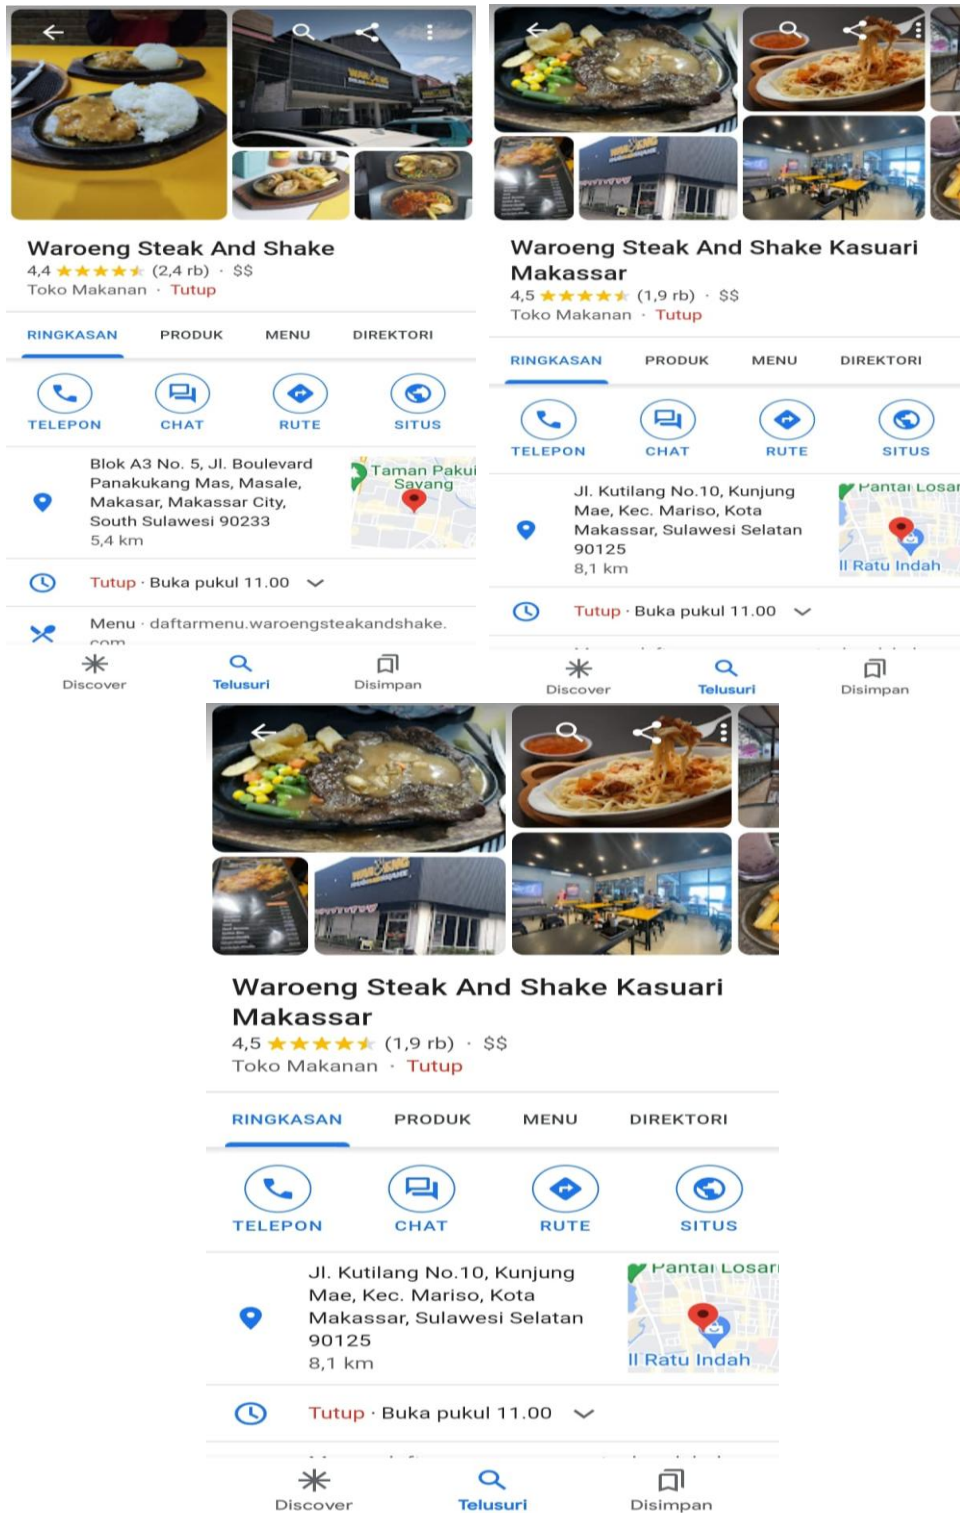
Waroeng Steak And Shake
4,4 ★★★★★ (2,4 rb) · $$
Toko Makanan · Tutup

RINGKASAN PRODUK MENU DIREKTORI

TELEPON CHAT RUTE SITUS

Blok A3 No. 5, Jl. Boulevard Panakukang Mas, Masale, Makasar, Makassar City, South Sulawesi 90233
5,4 km

Taman Pakui Sayang

Tutup · Buka pukul 11.00

Menu · daftarmenu.waroengsteakandshake.com

Discover Telusuri Disimpan

Waroeng Steak And Shake Kasuari Makassar
4,5 ★★★★★ (1,9 rb) · $$
Toko Makanan · Tutup

RINGKASAN PRODUK MENU DIREKTORI

TELEPON CHAT RUTE SITUS

Jl. Kutilang No.10, Kunjung Mae, Kec. Mariso, Kota Makassar, Sulawesi Selatan 90125
8,1 km

Pantai Losari
Il Ratu Indah

Tutup · Buka pukul 11.00

Discover Telusuri Disimpan

Waroeng Steak And Shake Kasuari Makassar
4,5 ★★★★★ (1,9 rb) · $$
Toko Makanan · Tutup

RINGKASAN PRODUK MENU DIREKTORI

TELEPON CHAT RUTE SITUS

Jl. Kutilang No.10, Kunjung Mae, Kec. Mariso, Kota Makassar, Sulawesi Selatan 90125
8,1 km

Pantai Losari
Il Ratu Indah

Tutup · Buka pukul 11.00

Discover Telusuri Disimpan